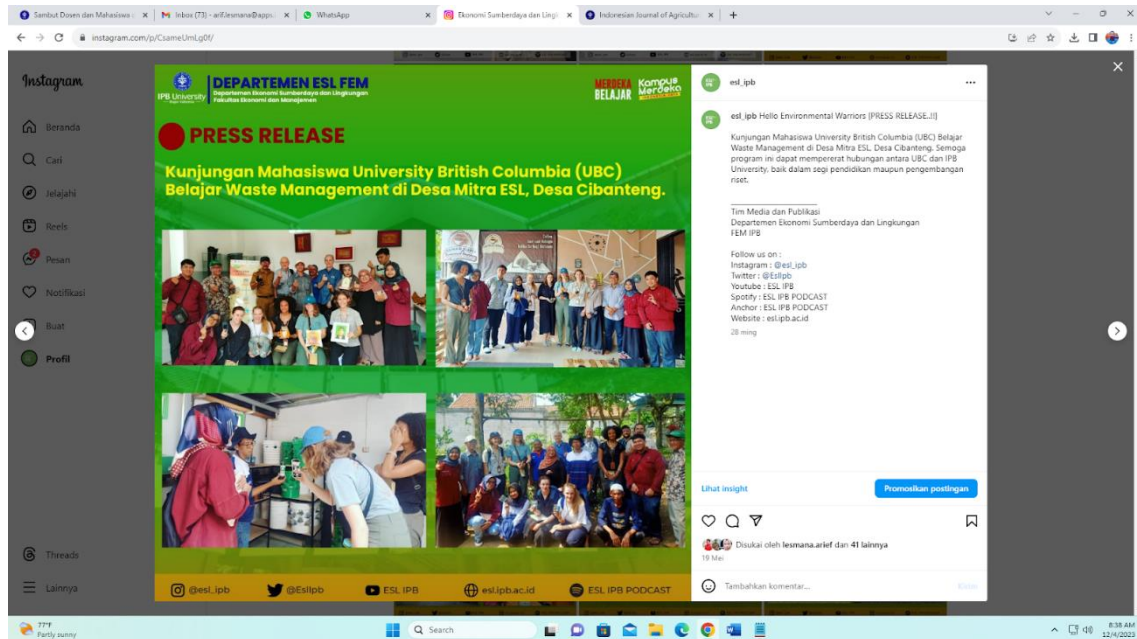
Sambut Dosen dan Mahasiswa | Inbox (73) - arif.lesmana@app | WhatsApp | Ekonomi Sumberdaya dan Lingk | Indonesian Journal of Agricultu | +

instagram.com/p/CsameUmLg0f/

Instagram

Beranda
Cari
Jelajahi
Reels
Pesan
Notifikasi
Buat
Profil
Threads
Lainnya

IPB University
DEPARTEMEN ESL FEM
Departemen Ekonomi Sumberdaya dan Lingkungan
Fakultas Ekonomi dan Manajemen

MERDEKA BELAJAR
Kampus Merdeka

PRESS RELEASE

Kunjungan Mahasiswa University British Columbia (UBC) Belajar Waste Management di Desa Mitra ESL, Desa Cibanteng.

@esl_ipb
@Esllpb
ESL IPB
esl.ipb.ac.id
ESL IPB PODCAST

esl_ipb

esl_ipb Hello Environmental Warriors [PRESS RELEASE..!!]

Kunjungan Mahasiswa University British Columbia (UBC) Belajar Waste Management di Desa Mitra ESL, Desa Cibanteng. Semoga program ini dapat mempererat hubungan antara UBC dan IPB University, baik dalam segi pendidikan maupun pengembangan riset.

________________
Tim Media dan Publikasi
Departemen Ekonomi Sumberdaya dan Lingkungan
FEM IPB

Follow us on :
Instagram : @esl_ipb
Twitter : @Esllpb
Youtube : ESL IPB
Spotify : ESL IPB PODCAST
Anchor : ESL IPB PODCAST
Website : esl.ipb.ac.id

28 ming

Lihat insight
Promosikan postingan

Disukai oleh lesmana.arief dan 41 lainnya
19 Mei

Tambahkan komentar...
Kirim

77°F
Partly sunny
Search
8:38 AM
12/4/2023